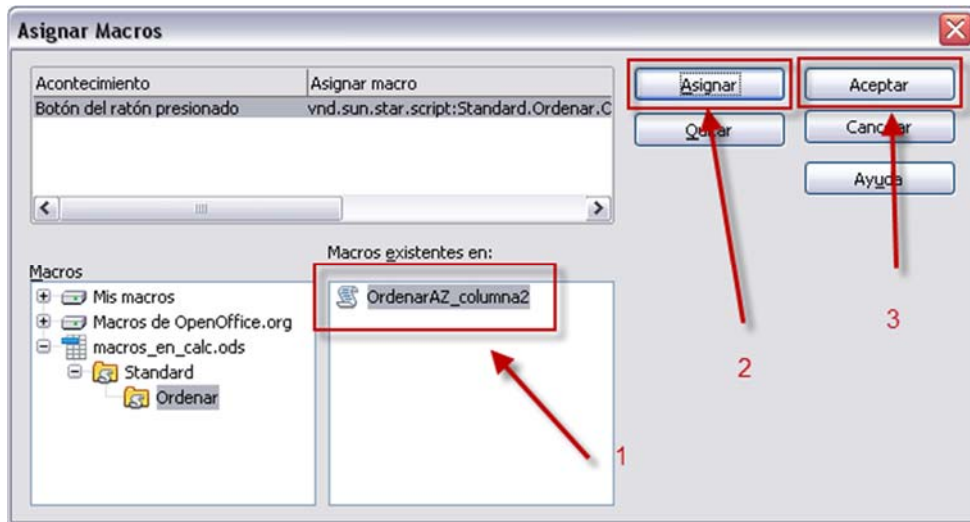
Asignar Macros

| Acontecimiento | Asignar macro |
|---|---|
| Botón del ratón presionado | vnd.sun.star.script:Standard.Ordenar.C |

Asignar

Quitar

Aceptar

Cancelar

Ayuda

Macros

Mis macros

Macros de OpenOffice.org

macros_en_calc.ods

Standard

Ordenar

Macros existentes en:

OrdenarAZ_columna2

1

2

3